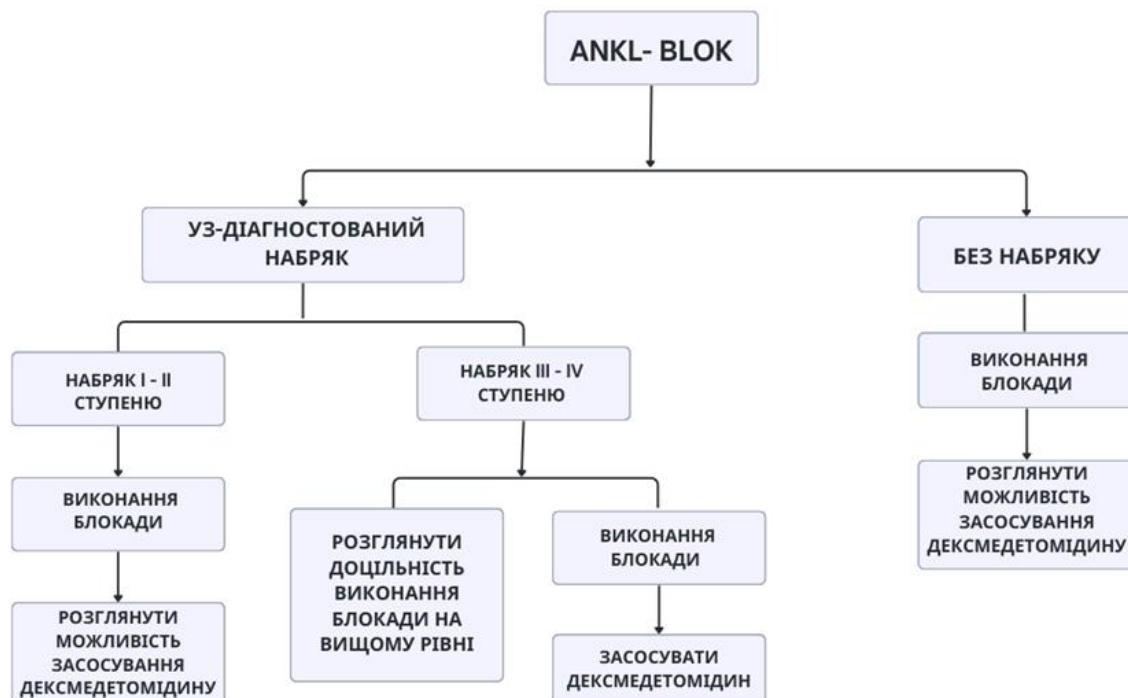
ANKL- BLOK

УЗ-ДІАГНОСТОВАНИЙ НАБРЯК

БЕЗ НАБРЯКУ

НАБРЯК I - II СТУПЕНЮ

НАБРЯК III - IV СТУПЕНЮ

ВИКОНАННЯ БЛОКАДИ

ВИКОНАННЯ БЛОКАДИ

РОЗГЛЯНУТИ МОЖЛИВІСТЬ ЗАСОСУВАННЯ ДЕКСМЕДЕТОМІДИНУ

РОЗГЛЯНУТИ ДОЦІЛЬНІСТЬ ВИКОНАННЯ БЛОКАДИ НА ВИЩОМУ РІВНІ

ВИКОНАННЯ БЛОКАДИ

ЗАСОСУВАТИ ДЕКСМЕДЕТОМІДИН

РОЗГЛЯНУТИ МОЖЛИВІСТЬ ЗАСОСУВАННЯ ДЕКСМЕДЕТОМІДИНУ